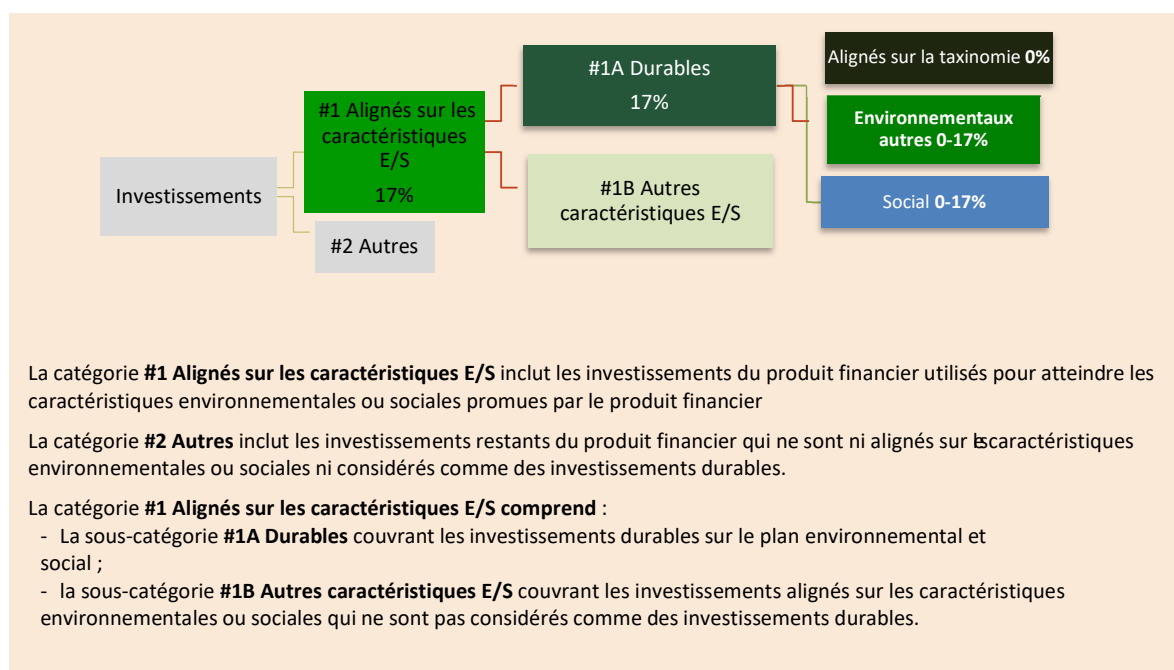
Investissements

#1 Alignés sur les caractéristiques E/S
17%

#2 Autres

#1A Durables
17%

#1B Autres caractéristiques E/S

Alignés sur la taxinomie **0%**

**Environnementaux autres 0-17%**

Social **0-17%**

La catégorie **#1 Alignés sur les caractéristiques E/S** inclut les investissements du produit financier utilisés pour atteindre les caractéristiques environnementales ou sociales promues par le produit financier

La catégorie **#2 Autres** inclut les investissements restants du produit financier qui ne sont ni alignés sur lescaractéristiques environnementales ou sociales ni considérés comme des investissements durables.

La catégorie **#1 Alignés sur les caractéristiques E/S comprend** :
- La sous-catégorie **#1A Durables** couvrant les investissements durables sur le plan environnemental et social ;
- la sous-catégorie **#1B Autres caractéristiques E/S** couvrant les investissements alignés sur les caractéristiques environnementales ou sociales qui ne sont pas considérés comme des investissements durables.